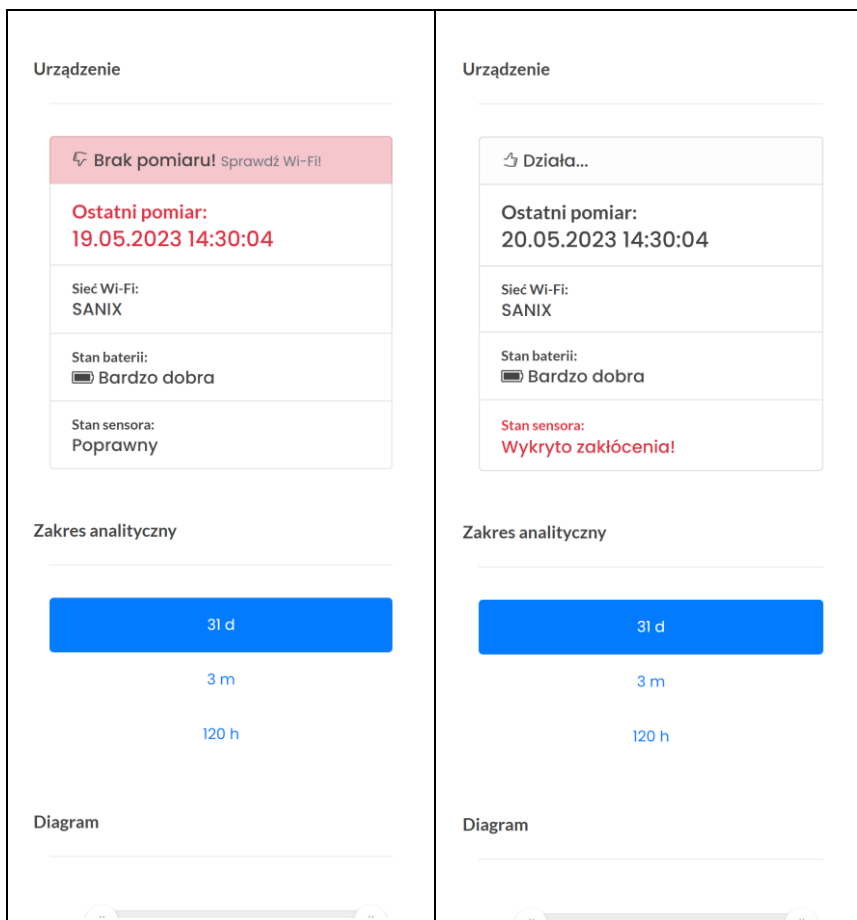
Urządzenie

Brak pomiaru! Sprawdź Wi-Fi!

Ostatni pomiar:
19.05.2023 14:30:04

Sieć Wi-Fi:
SANIX

Stan baterii:
Bardzo dobra

Stan sensora:
Poprawny

Zakres analityczny

31 d

3 m

120 h

Diagram

Urządzenie

Działa...

Ostatni pomiar:
20.05.2023 14:30:04

Sieć Wi-Fi:
SANIX

Stan baterii:
Bardzo dobra

Stan sensora:
Wykryto zakłócenia!

Zakres analityczny

31 d

3 m

120 h

Diagram